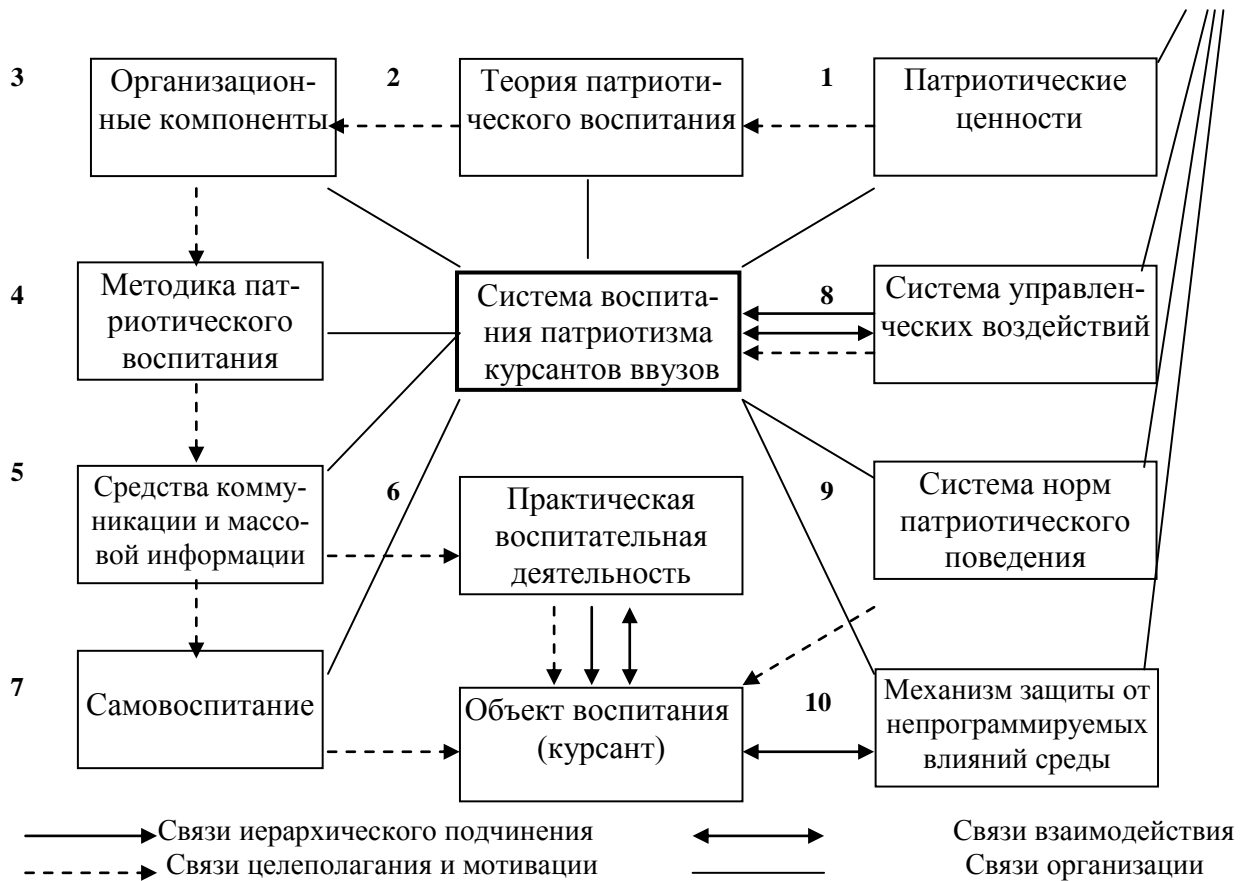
3 Организационные компоненты

2 Теория патриотического воспитания

1 Патриотические ценности

4 Методика патриотического воспитания

Система воспитания патриотизма курсантов ввузов

8 Система управленческих воздействий

5 Средства коммуникации и массовой информации

6 Практическая воспитательная деятельность

9 Система норм патриотического поведения

7 Самовоспитание

Объект воспитания (курсант)

10 Механизм защиты от непрограммируемых влияний среды

Связи иерархического подчинения

Связи взаимодействия

Связи целеполагания и мотивации

Связи организации